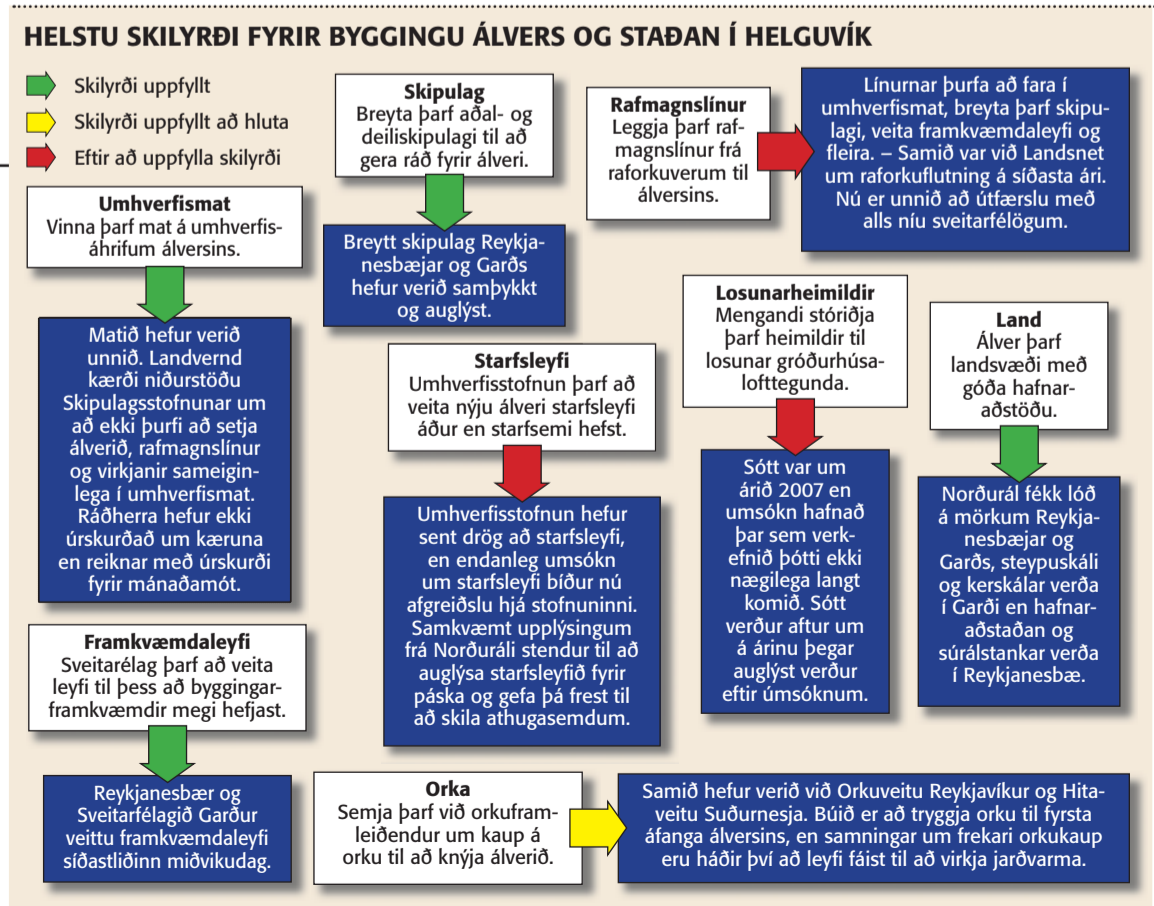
HELSTU SKILYRÐI FYRIR BYGGINGU ÁLVERS OG STAÐAN Í HELGUVÍK

Skilyrði uppfyllt
Skilyrði uppfyllt að hluta
Eftir að uppfylla skilyrði

Umhverfismat
Vinna þarf mat á umhverfisáhrifum álversins.

Matið hefur verið unnið. Landvernd kærði niðurstöðu Skipulagsstofnunar um að ekki þurfi að setja álverið, rafmagnslínur og virkjanir sameiginlega í umhverfismat. Ráðherra hefur ekki úrskurðað um kæruna en reiknar með úrskurði fyrir mánaðamót.

Framkvæmdaleyfi
Sveitarélag þarf að veita leyfi til þess að byggingarframkvæmdir megi hefjast.

Reykjanesbær og Sveitarfélagið Garður veittu framkvæmdaleyfi síðastliðinn miðvikudag.

Skipulag
Breyta þarf aðal- og deiliskipulagi til að gera ráð fyrir álveri.

Breytt skipulag Reykjanesbæjar og Garðs hefur verið samþykkt og auglýst.

Starfsleyfi
Umhverfisstofnun þarf að veita nýju álveri starfsleyfi áður en starfsemi hefst.

Umhverfisstofnun hefur sent drög að starfsleyfi, en endanleg umsókn um starfsleyfi bíður nú afgreiðslu hjá stofnuninni. Samkvæmt upplýsingum frá Norðuráli stendur til að auglýsa starfsleyfið fyrir páska og gefa þá frest til að skila athugasemdum.

Rafmagnslínur
Leggja þarf rafmagnslínur frá raforkuverum til álversins.

Línurnar þurfa að fara í umhverfismat, breyta þarf skipulagi, veita framkvæmdaleyfi og fleira. – Samið var við Landsnet um raforkuflutning á síðasta ári. Nú er unnið að útfærslu með alls níu sveitarfélögum.

Losunarheimildir
Mengandi stóriðja þarf heimildir til losunar gróðurhúsalofttegunda.

Sótt var um árið 2007 en umsókn hafnað þar sem verkefnið þótti ekki nægilega langt komið. Sótt verður aftur um á árinu þegar auglýst verður eftir úmsóknum.

Land
Álver þarf landsvæði með góða hafnaraðstöðu.

Norðurál fékk lóð á mörkum Reykjanesbæjar og Garðs, steypuskáli og kerskálar verða í Garði en hafnaraðstaðan og súrálstankar verða í Reykjanesbæ.

Orka
Semja þarf við orkuframleiðendur um kaup á orku til að knýja álverið.

Samið hefur verið við Orkuveitu Reykjavíkur og Hitaveitu Suðurnesja. Búið er að tryggja orku til fyrsta áfanga álversins, en samningar um frekari orkukaup eru háðir því að leyfi fáist til að virkja jarðvarma.